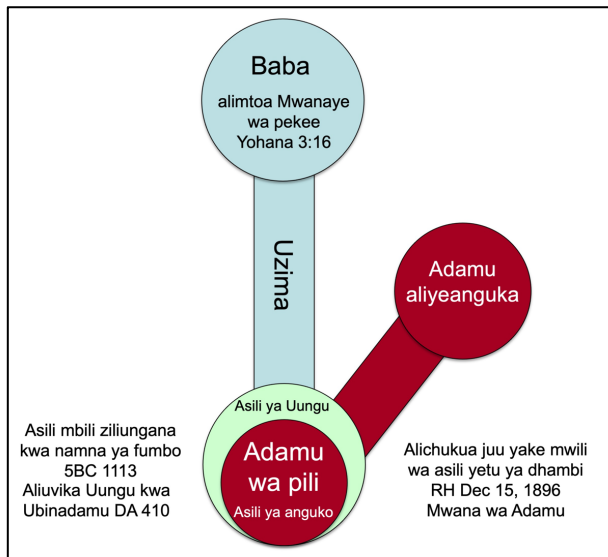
Baba

alimtoa Mwanaye wa pekee Yohana 3:16

Uzima

Adamu aliyeanguka

Asili ya Uungu

Adamu wa pili

Asili ya anguko

Asili mbili ziliungana kwa namna ya fumbo 5BC 1113
Aliuvika Uungu kwa Ubinadamu DA 410

Alichukua juu yake mwili wa asili yetu ya dhambi RH Dec 15, 1896
Mwana wa Adamu